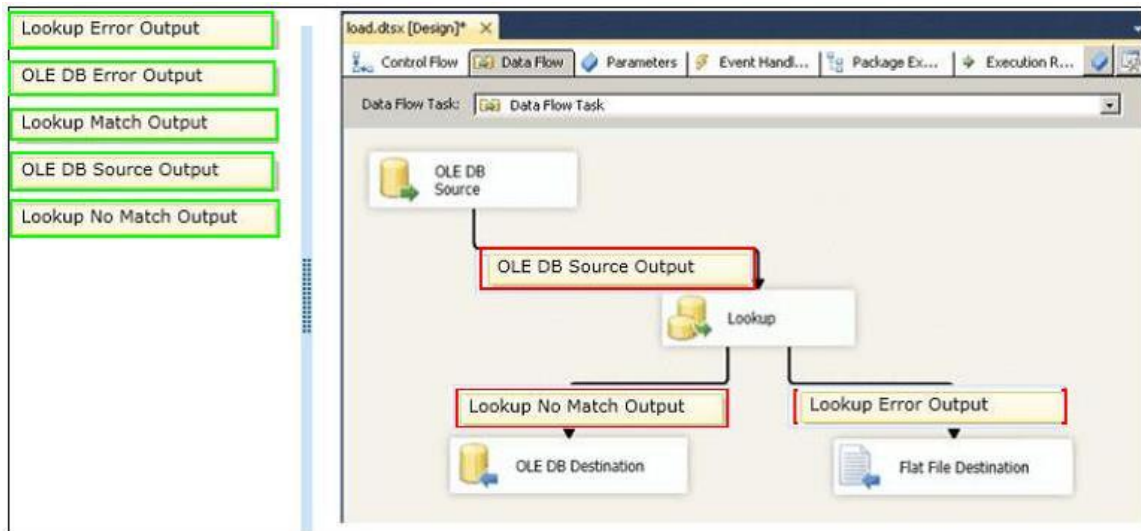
Lookup Error Output

OLE DB Error Output

Lookup Match Output

OLE DB Source Output

Lookup No Match Output

load.dtsx [Design]* ×

Control Flow | Data Flow | Parameters | Event Handl... | Package Ex... | Execution R...

Data Flow Task: Data Flow Task

OLE DB Source

OLE DB Source Output

Lookup

Lookup No Match Output

Lookup Error Output

OLE DB Destination

Flat File Destination